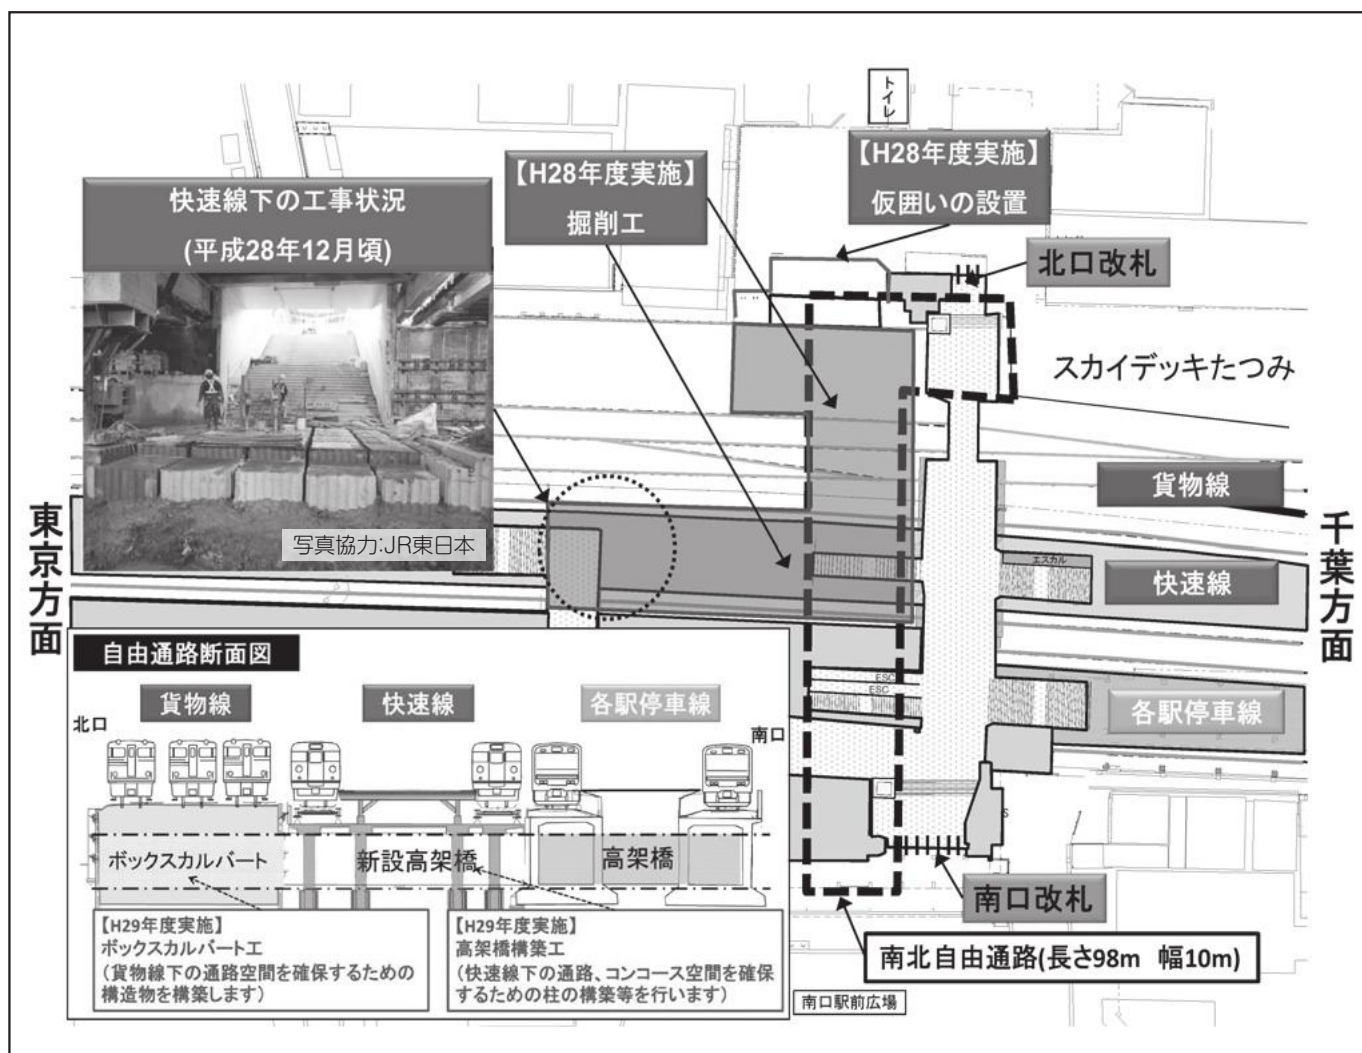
トイレ

【H28年度実施】
仮囲いの設置

【H28年度実施】
掘削工

快速線下の工事状況
(平成28年12月頃)

写真協力:JR東日本

北口改札

スカイデッキたつみ

貨物線

東京方面

千葉方面

エスカル

快速線

ESC
ESC

各駅停車線

自由通路断面図

貨物線　快速線　各駅停車線

北口　南口

ボックスカルバート　新設高架橋　高架橋

【H29年度実施】
ボックスカルバート工
（貨物線下の通路空間を確保するための構造物を構築します）

【H29年度実施】
高架橋構築工
（快速線下の通路、コンコース空間を確保するための柱の構築等を行います）

南口改札

南北自由通路(長さ98m　幅10m)

南口駅前広場